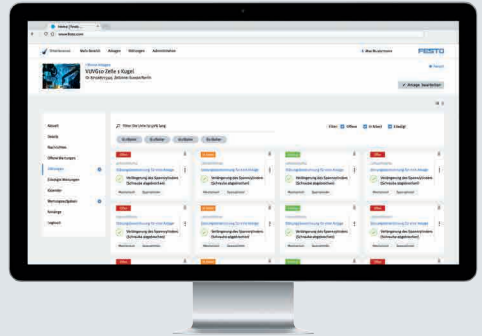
Home | Festo
www.festo.com

Dashboard Mein Bereich Anlagen Wartungen Administration
FESTO

VUVG10 Zelle 1 Kugel

Anlage bearbeiten

Aktuell
Details
Wartungen
Kalender
Anzeige
Logbuch

Offen
Offen
Offen

Verlängerung des Spannzylinders (Schraube abgebrochen)
Verlängerung des Spannzylinders (Schraube abgebrochen)
Verlängerung des Spannzylinders (Schraube abgebrochen)
Verlängerung des Spannzylinders (Schraube abgebrochen)
Verlängerung des Spannzylinders (Schraube abgebrochen)
Verlängerung des Spannzylinders (Schraube abgebrochen)
Verlängerung des Spannzylinders (Schraube abgebrochen)
Verlängerung des Spannzylinders (Schraube abgebrochen)